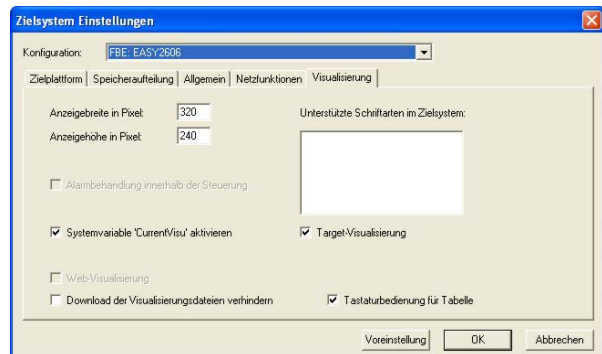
Zielsystem Einstellungen

Konfiguration: FBE: EASY2606

Zielplattform | Speicheraufteilung | Allgemein | Netzfunktionen | Visualisierung

Anzeigebreite in Pixel: 320

Anzeigehöhe in Pixel: 240

Unterstützte Schriftarten im Zielsystem:

Alarmbehandlung innerhalb der Steuerung

Systemvariable 'CurrentVisu' aktivieren

Target-Visualisierung

Web-Visualisierung

Download der Visualisierungsdateien verhindern

Tastaturbedienung für Tabelle

Voreinstellung | OK | Abbrechen